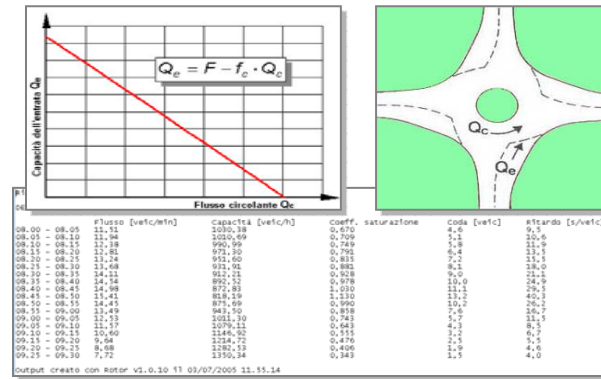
Capacità dell'entrata Qe

$Q_e = F - f_c \cdot Q_c$

Flusso circolante Qc

Qc

Qe

Ri
de

| | Flusso [veic/min] | Capacità [veic/h] | Coeff. saturazione | Coda [veic] | Ritardo [s/veic] |
|---|---|---|---|---|---|
| 08.00 - 08.05 | 11,51 | 1030,38 | 0,670 | 4,6 | 9,5 |
| 08.05 - 08.10 | 11,94 | 1010,69 | 0,709 | 5,1 | 10,6 |
| 08.10 - 08.15 | 12,38 | 990,99 | 0,749 | 5,8 | 11,9 |
| 08.15 - 08.20 | 12,81 | 971,30 | 0,791 | 6,4 | 13,1 |
| 08.20 - 08.25 | 13,24 | 951,60 | 0,835 | 7,2 | 15,1 |
| 08.25 - 08.30 | 13,68 | 931,91 | 0,881 | 8,1 | 18,0 |
| 08.30 - 08.35 | 14,11 | 912,21 | 0,928 | 9,0 | 21,1 |
| 08.35 - 08.40 | 14,54 | 892,52 | 0,978 | 10,0 | 24,9 |
| 08.40 - 08.45 | 14,98 | 872,83 | 1,030 | 11,1 | 29,5 |
| 08.45 - 08.50 | 15,41 | 818,19 | 1,130 | 13,2 | 40,3 |
| 08.50 - 08.55 | 14,45 | 875,69 | 0,990 | 10,2 | 29,2 |
| 08.55 - 09.00 | 13,49 | 943,50 | 0,858 | 7,6 | 16,7 |
| 09.00 - 09.05 | 12,53 | 1011,30 | 0,743 | 5,7 | 11,5 |
| 09.05 - 09.10 | 11,57 | 1079,11 | 0,643 | 4,3 | 8,5 |
| 09.10 - 09.15 | 10,60 | 1146,92 | 0,555 | 3,2 | 6,7 |
| 09.15 - 09.20 | 9,64 | 1214,72 | 0,476 | 2,5 | 5,5 |
| 09.20 - 09.25 | 8,68 | 1282,53 | 0,406 | 1,9 | 4,6 |
| 09.25 - 09.30 | 7,72 | 1350,34 | 0,343 | 1,5 | 4,0 |

output creato con Rotor v1.0.10 il 03/07/2005 11.55.14